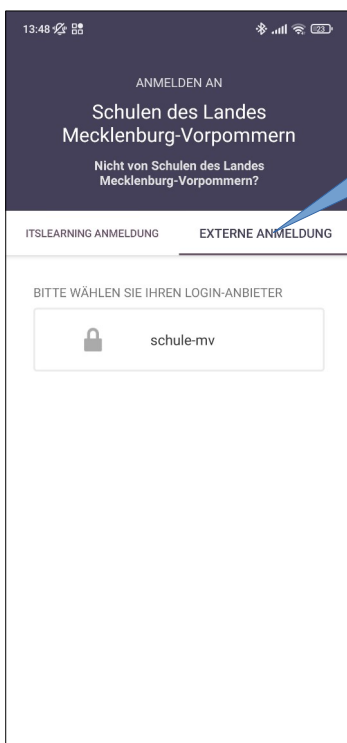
13:48

ANMELDEN AN

Schulen des Landes Mecklenburg-Vorpommern

Nicht von Schulen des Landes Mecklenburg-Vorpommern?

ITSLEARNING ANMELDUNG

EXTERNE ANMELDUNG

BITTE WÄHLEN SIE IHREN LOGIN-ANBIETER

schule-mv